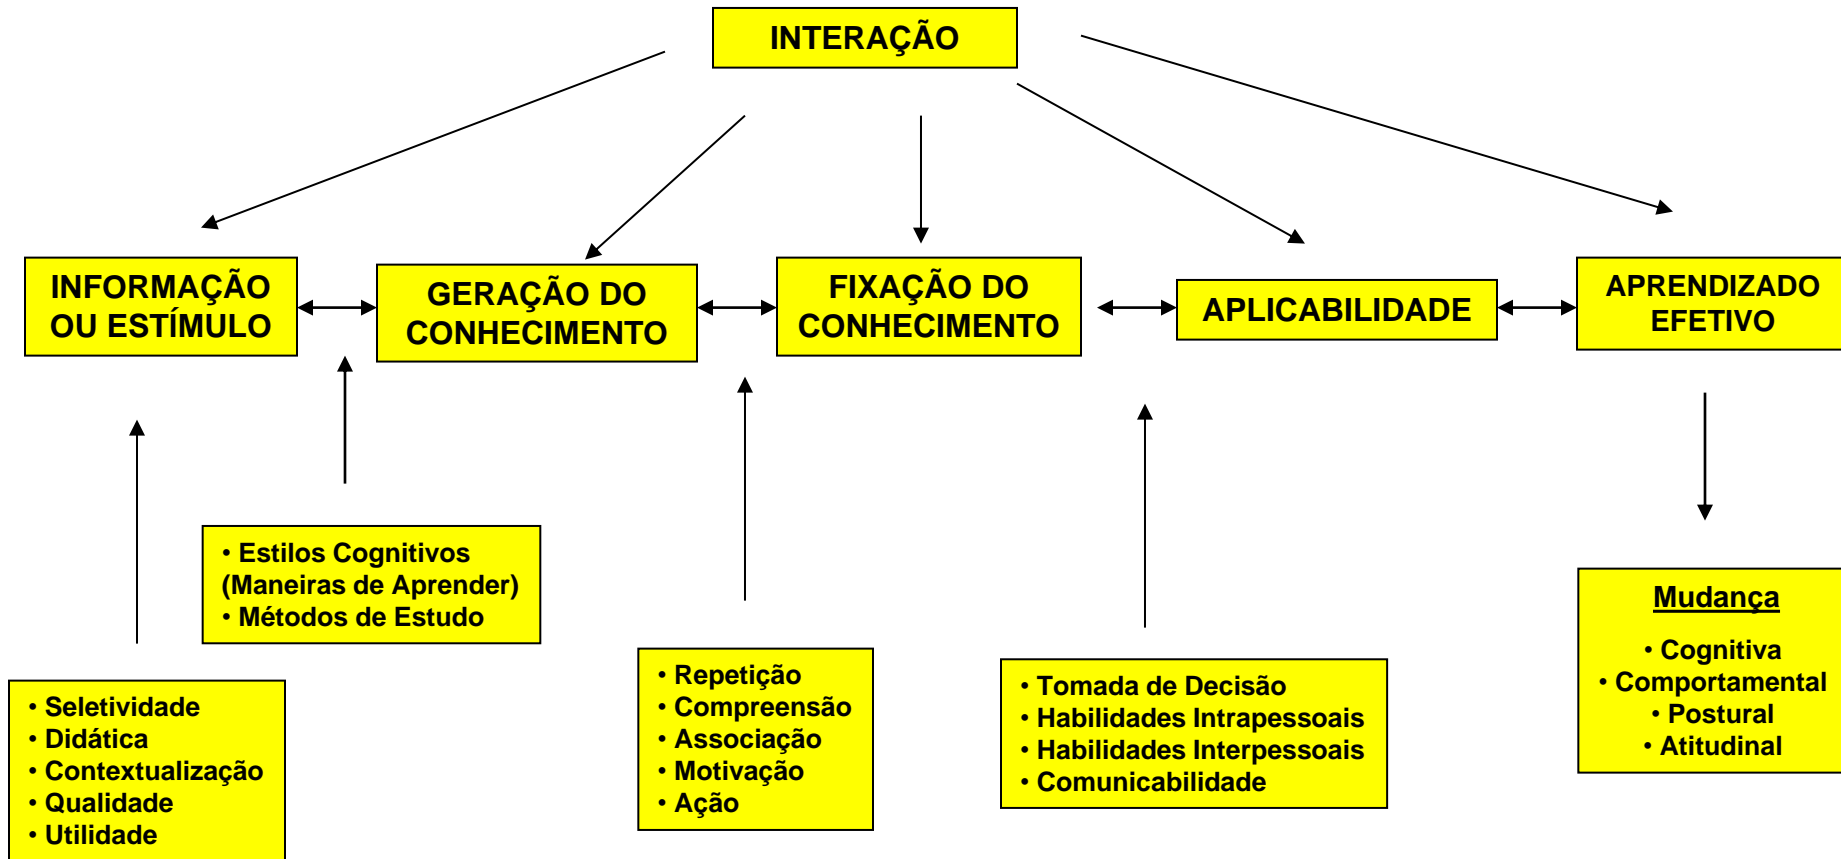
INTERAÇÃO

INFORMAÇÃO OU ESTÍMULO

GERAÇÃO DO CONHECIMENTO

FIXAÇÃO DO CONHECIMENTO

APLICABILIDADE

APRENDIZADO EFETIVO

• Estilos Cognitivos (Maneiras de Aprender)
• Métodos de Estudo

• Seletividade
• Didática
• Contextualização
• Qualidade
• Utilidade

• Repetição
• Compreensão
• Associação
• Motivação
• Ação

• Tomada de Decisão
• Habilidades Intrapessoais
• Habilidades Interpessoais
• Comunicabilidade

Mudança

• Cognitiva
• Comportamental
• Postural
• Atitudinal